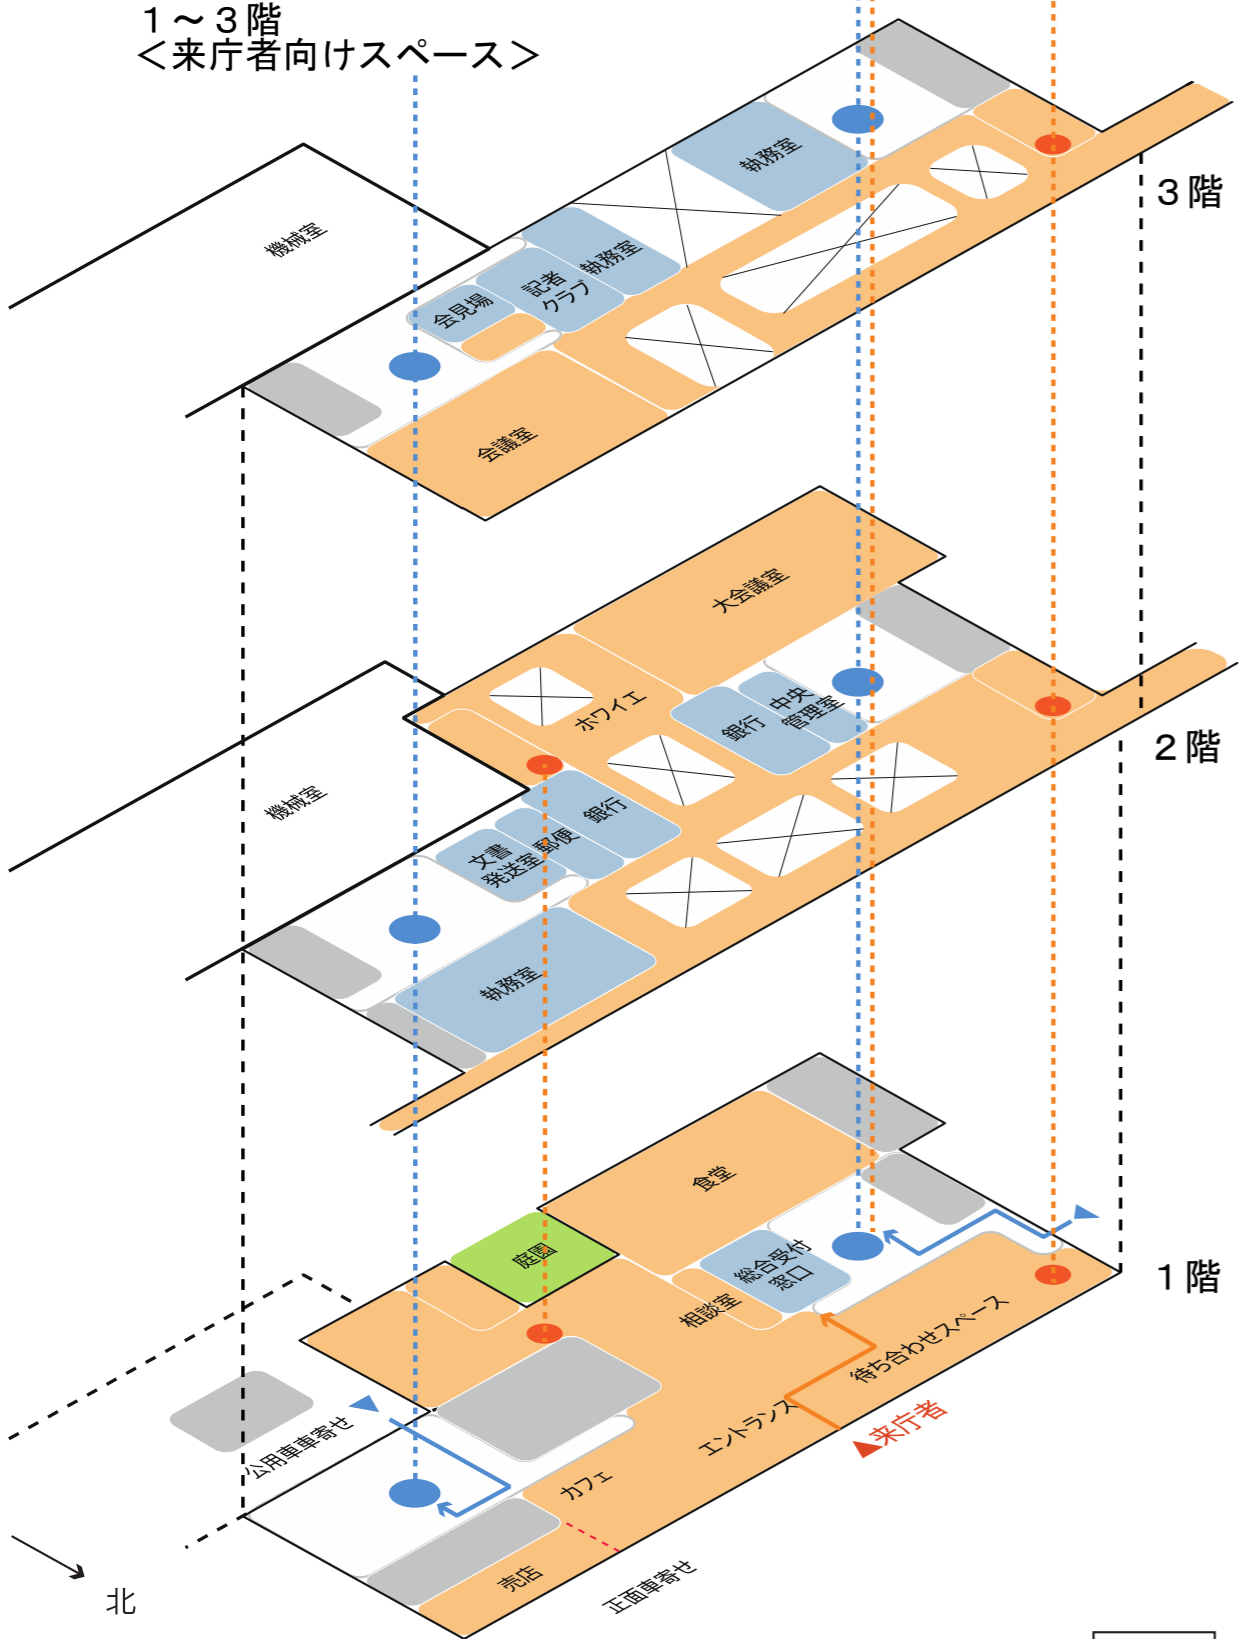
１～３階
＜来庁者向けスペース＞

３階
機械室
執務室
執務室
記者クラブ
会見場
会議室

２階
大会議室
ホワイエ
中央管理室
銀行
機械室
銀行
郵便
文書発送室
執務室

１階
食堂
庭園
総合受付窓口
相談室
待ち合わせスペース
エントランス
来庁者
公用車車寄せ
カフェ
売店
正面車寄せ
北